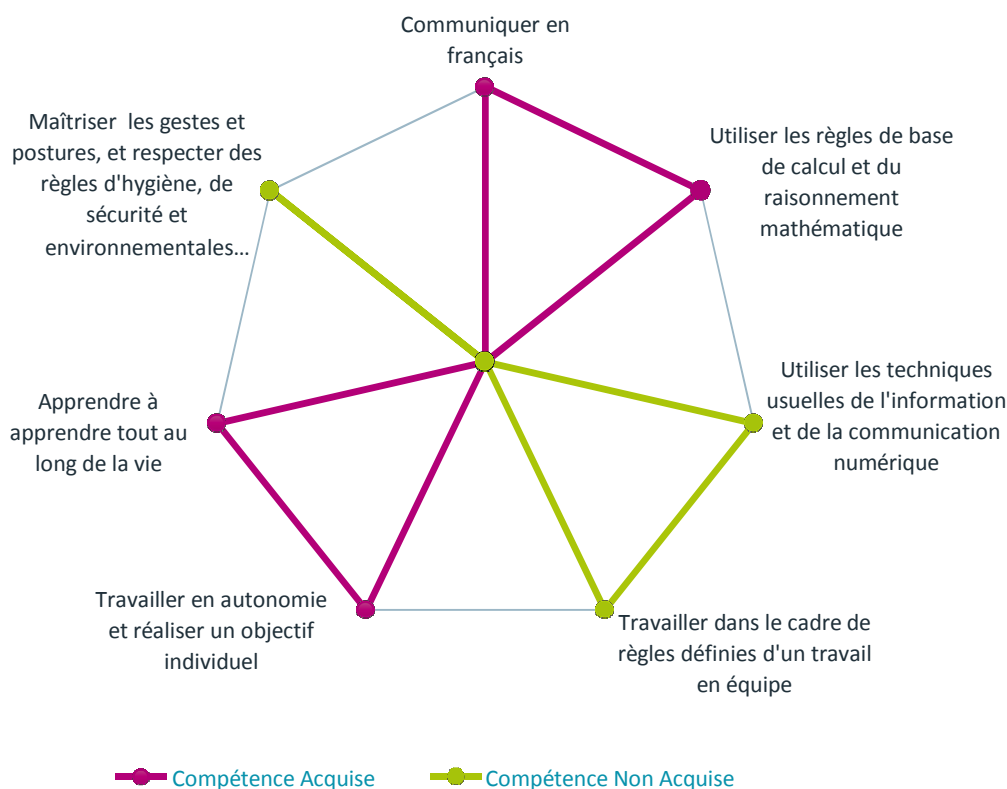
Communiquer en français

Utiliser les règles de base de calcul et du raisonnement mathématique

Utiliser les techniques usuelles de l'information et de la communication numérique

Travailler dans le cadre de règles définies d'un travail en équipe

Travailler en autonomie et réaliser un objectif individuel

Apprendre à apprendre tout au long de la vie

Maîtriser les gestes et postures, et respecter des règles d'hygiène, de sécurité et environnementales…

Compétence Acquise
Compétence Non Acquise